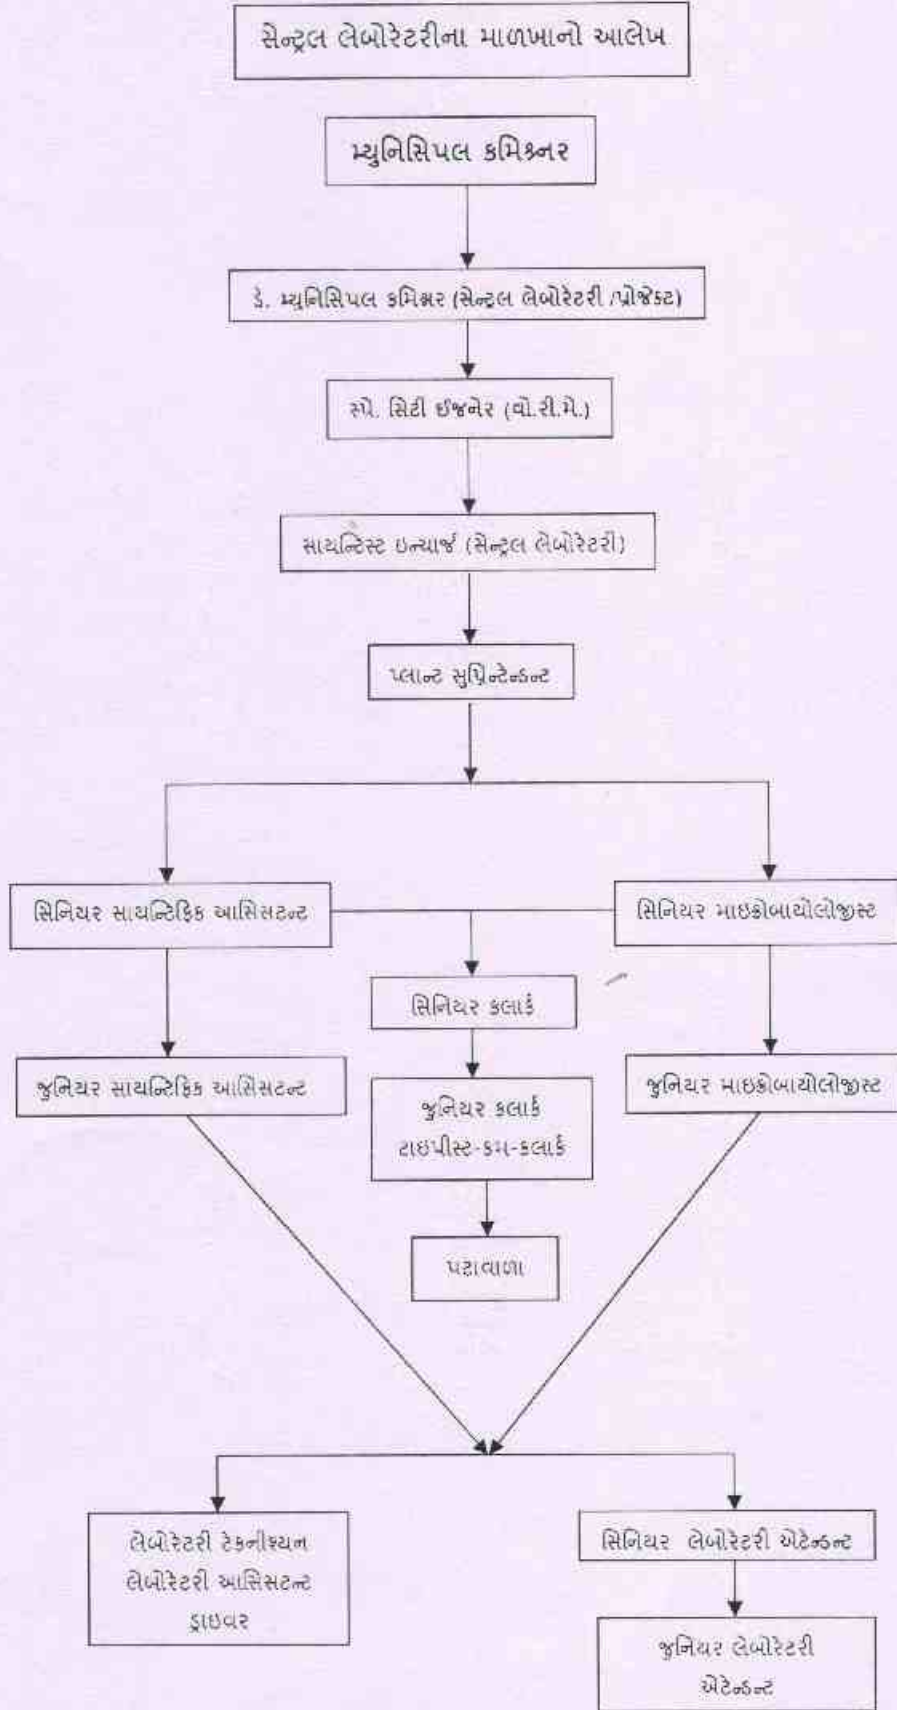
સેન્ટ્રલ લેબોરેટરીના માળખાનો આલેખ

મ્યુનિસિપલ કમિશ્નર

ડે. મ્યુનિસિપલ કમિશ્નર (સેન્ટ્રલ લેબોરેટરી /પ્રોજેક્ટ)

સ્પે. સિટી ઈજનેર (વો.રી.મે.)

સાયન્ટિસ્ટ ઇન્ચાર્જ (સેન્ટ્રલ લેબોરેટરી)

પ્લાન્ટ સુપ્રિન્ટેન્ડન્ટ

સિનિયર સાયન્ટિફિક આસિસટન્ટ

સિનિયર માઇક્રોબાયોલોજીસ્ટ

સિનિયર કલાર્ક

જુનિયર સાયન્ટિફિક આસિસટન્ટ

જુનિયર કલાર્ક
ટાઇપીસ્ટ-કમ-કલાર્ક

જુનિયર માઇક્રોબાયોલોજીસ્ટ

પટાવાળા

લેબોરેટરી ટેક્નીશ્યન
લેબોરેટરી આસિસટન્ટ
ડ્રાઇવર

સિનિયર લેબોરેટરી એટેન્ડન્ટ

જુનિયર લેબોરેટરી
એટેન્ડન્ટ